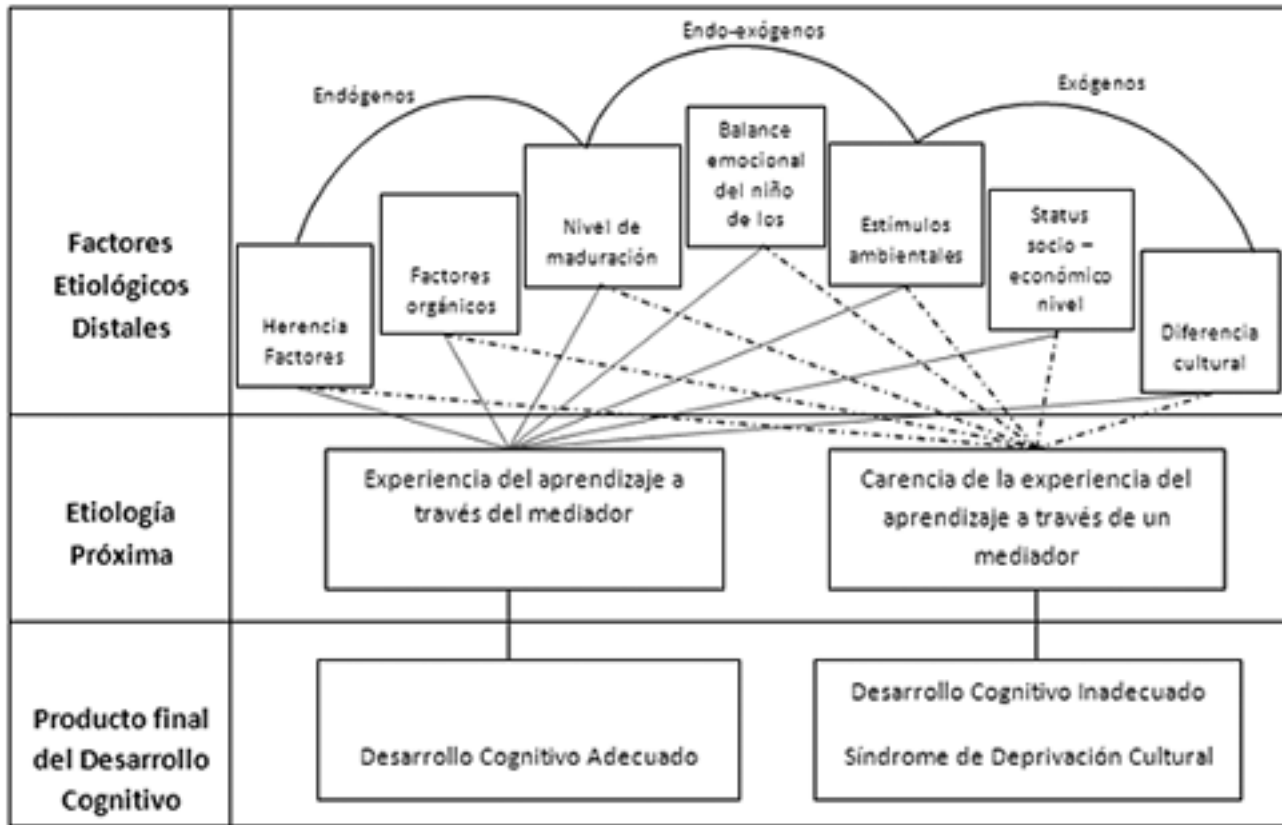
Factores Etiológicos Distales

Endógenos

Endo-exógenos

Exógenos

Herencia Factores

Factores orgánicos

Nivel de maduración

Balance emocional del niño de los

Estímulos ambientales

Status socio – económico nivel

Diferencia cultural

Etiología Próxima

Experiencia del aprendizaje a través del mediador

Carencia de la experiencia del aprendizaje a través de un mediador

Producto final del Desarrollo Cognitivo

Desarrollo Cognitivo Adecuado

Desarrollo Cognitivo Inadecuado

Síndrome de Deprivación Cultural